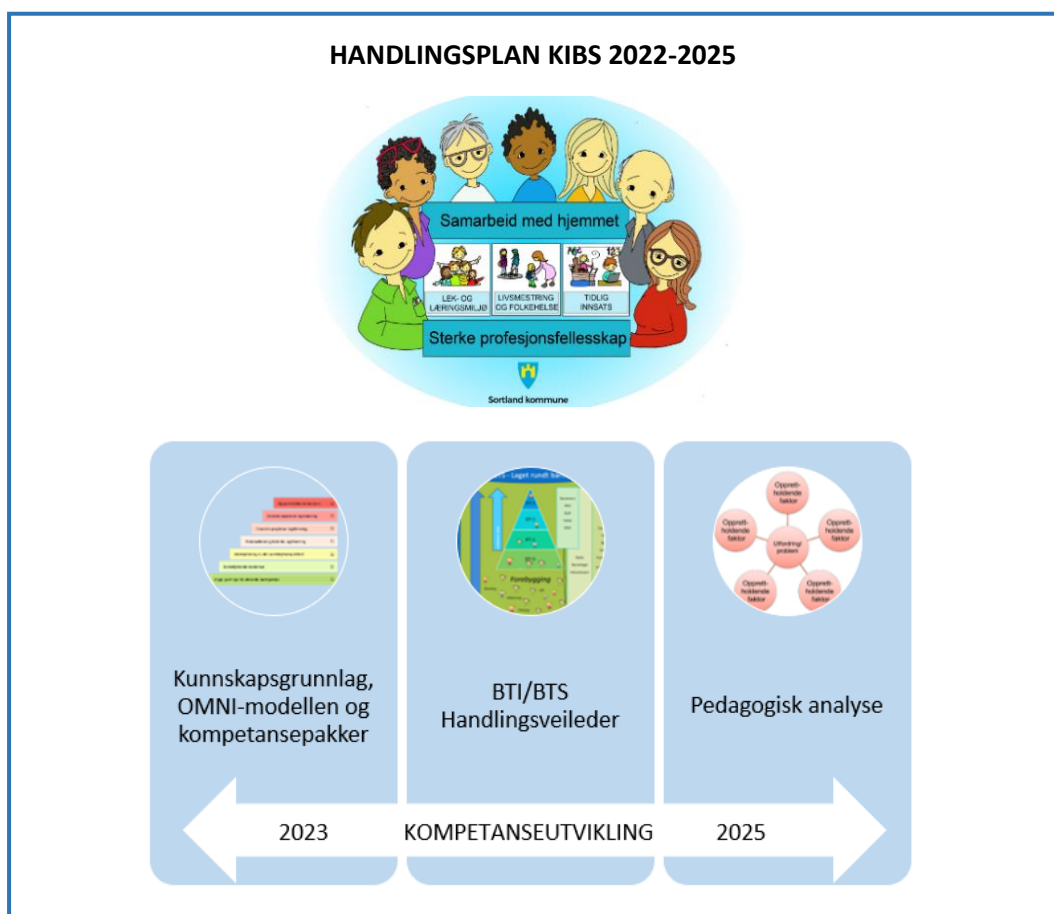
HANDLINGSPLAN KIBS 2022-2025

Samarbeid med hjemmet

LEK- OG LÆRINGSMILJØ

LIVSMESTRING OG FOLKEHELSE

TIDLIG INNSATS

Sterke profesjonsfellesskap

Sortland kommune

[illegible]

Forebygging

Oppretthold­ende faktor

Oppretthold­ende faktor

Oppretthold­ende faktor

Utfordring/ problem

Oppretthold­ende faktor

Oppretthold­ende faktor

Kunnskapsgrunnlag, OMNI-modellen og kompetansepakker

BTI/BTS Handlingsveileder

Pedagogisk analyse

2023 KOMPETANSEUTVIKLING 2025